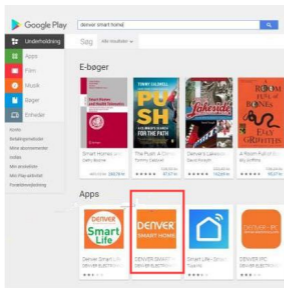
Google Play

denver smart home

Underholdning

Apps

Film

Musik

Bøger

Enheder

Konto

Betalingsmetoder

Mine abonnementer

Indløs

Min ønskeliste

Min Play-aktivitet

Forældrevejledning

Søg

Alle enheder

E-bøger

Smart Homes wi

PUSH

THE PUSH FOR THE PATH

Lakeside

ROOM ROSES

The Push: A Gr

Denmark Lakeside

A Room Full of

Apps

DENVER Smart Life

DENVER SMART HOME

Smart Life

DENVER IPC

DENVER Smart

DENVER SMART

Smart Life - Smart

DENVER IPC

DENVER ELECTR

DENVER ELECTR

Tuya Inc

DENVER ELECTR